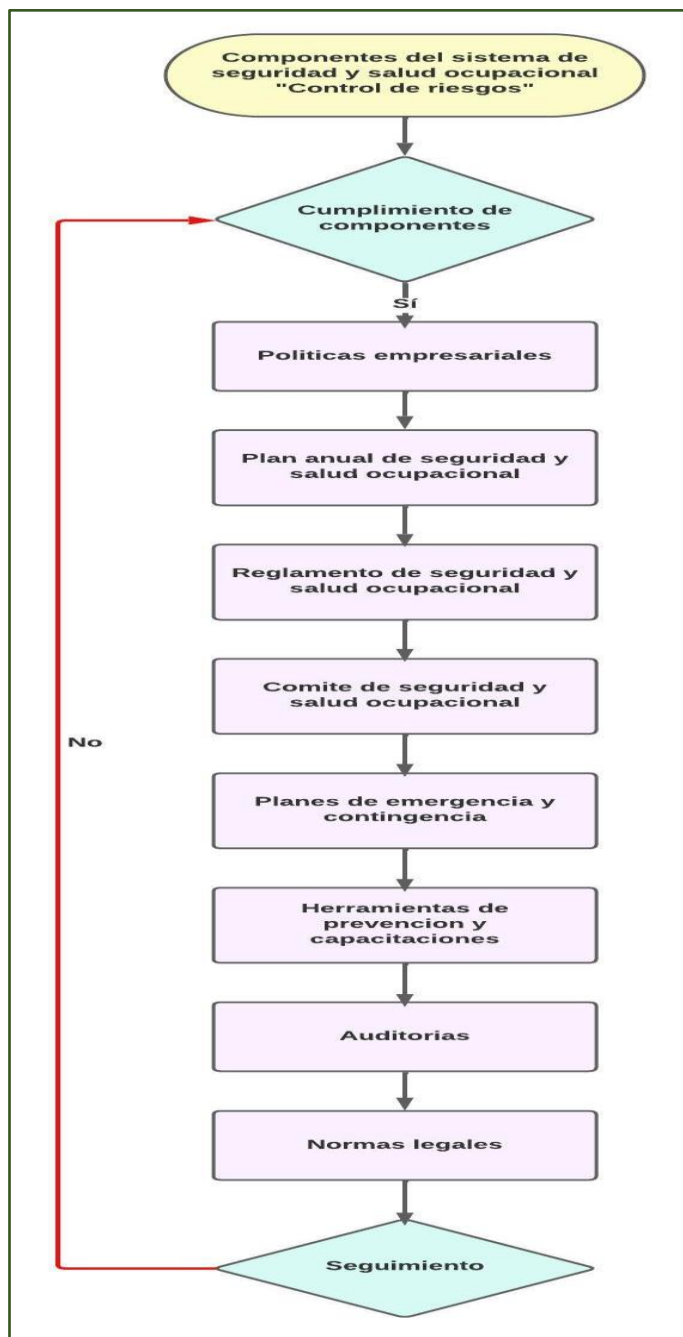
Componentes del sistema de seguridad y salud ocupacional "Control de riesgos"

Cumplimiento de componentes

Sí

Politicas empresariales

Plan anual de seguridad y salud ocupacional

Reglamento de seguridad y salud ocupacional

Comite de seguridad y salud ocupacional

Planes de emergencia y contingencia

Herramientas de prevencion y capacitaciones

Auditorias

Normas legales

Seguimiento

No